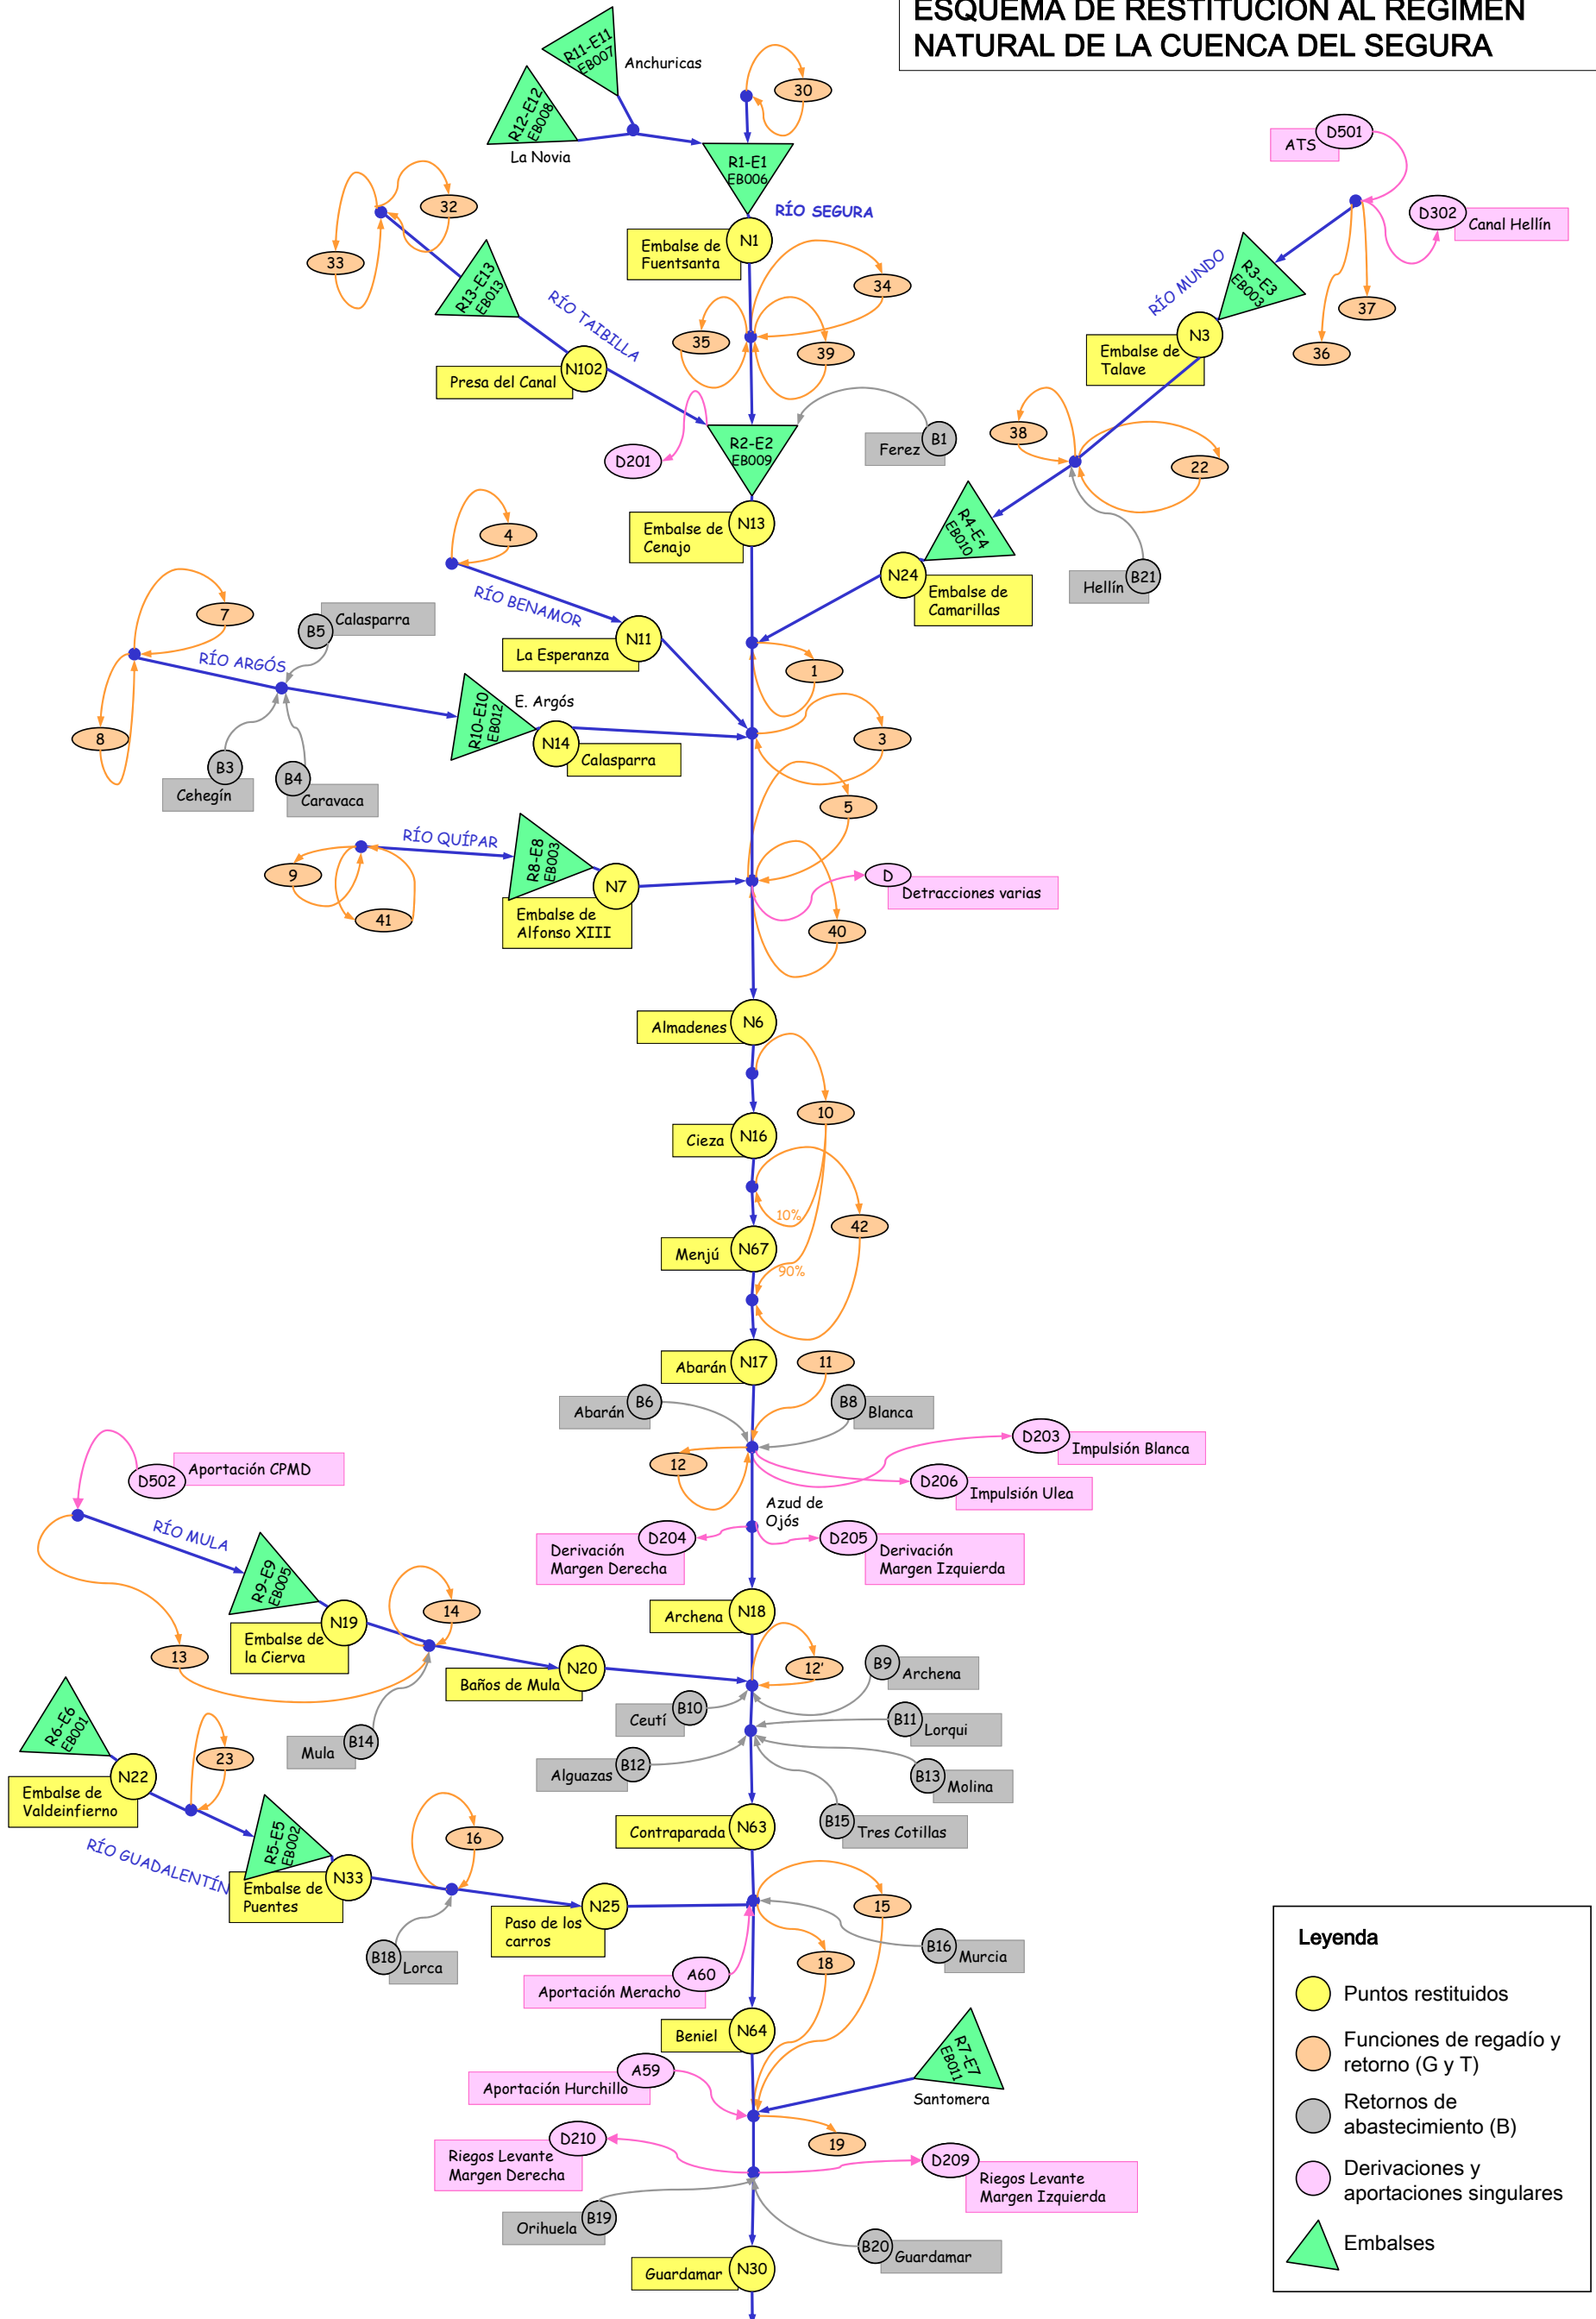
ESQUEMA DE RESTITUCIÓN AL RÉGIMEN NATURAL DE LA CUENCA DEL SEGURA

R11-E11 EB007
Anchuricas
R12-E12 EB008
La Novia
30
R1-E1 EB006
RÍO SEGURA
Embalse de Fuentsanta
N1
ATS
D501
D302
Canal Hellín
32
33
R13-E13 EB013
RÍO TAIBILLA
Presa del Canal
N102
34
35
39
RÍO MUNDO
R3-E3 EB003
Embalse de Talave
N3
37
36
D201
R2-E2 EB009
Ferez
B1
38
22
Embalse de Cenajo
N13
4
R4-E4 EB010
N24
Embalse de Camarillas
Hellín
B21
7
B5
Calasparra
RÍO BENAMOR
La Esperanza
N11
RÍO ARGÓS
1
E. Argós
R10-E10 EB012
N14
Calasparra
3
8
B3
Cehegín
B4
Caravaca
5
RÍO QUÍPAR
R8-E8 EB003
9
41
N7
Embalse de Alfonso XIII
D
Detracciones varias
40
Almadenes
N6
10
Cieza
N16
10%
42
Menjú
N67
90%
Abarán
N17
11
Abarán
B6
B8
Blanca
D203
Impulsión Blanca
D502
Aportación CPMD
12
D206
Impulsión Ulea
Azud de Ojós
RÍO MULA
Derivación Margen Derecha
D204
D205
Derivación Margen Izquierda
R9-E9 EB005
N19
Embalse de la Cierva
14
Archena
N18
13
N20
Baños de Mula
12'
B9
Archena
Ceutí
B10
B11
Lorqui
Mula
B14
R6-E6 EB001
Embalse de Valdeinfierno
N22
23
Alguazas
B12
B13
Molina
B15
Tres Cotillas
RÍO GUADALENTÍN
R5-E5 EB002
Embalse de Puentes
N33
16
Contraparada
N63
15
N25
Paso de los carros
B18
Lorca
B16
Murcia
18
A60
Aportación Meracho
Beniel
N64
R7-E7 EB011
Santomera
A59
Aportación Hurchillo
19
D210
Riegos Levante Margen Derecha
D209
Riegos Levante Margen Izquierda
Orihuela
B19
B20
Guardamar
Guardamar
N30

Leyenda
Puntos restituidos
Funciones de regadío y retorno (G y T)
Retornos de abastecimiento (B)
Derivaciones y aportaciones singulares
Embalses